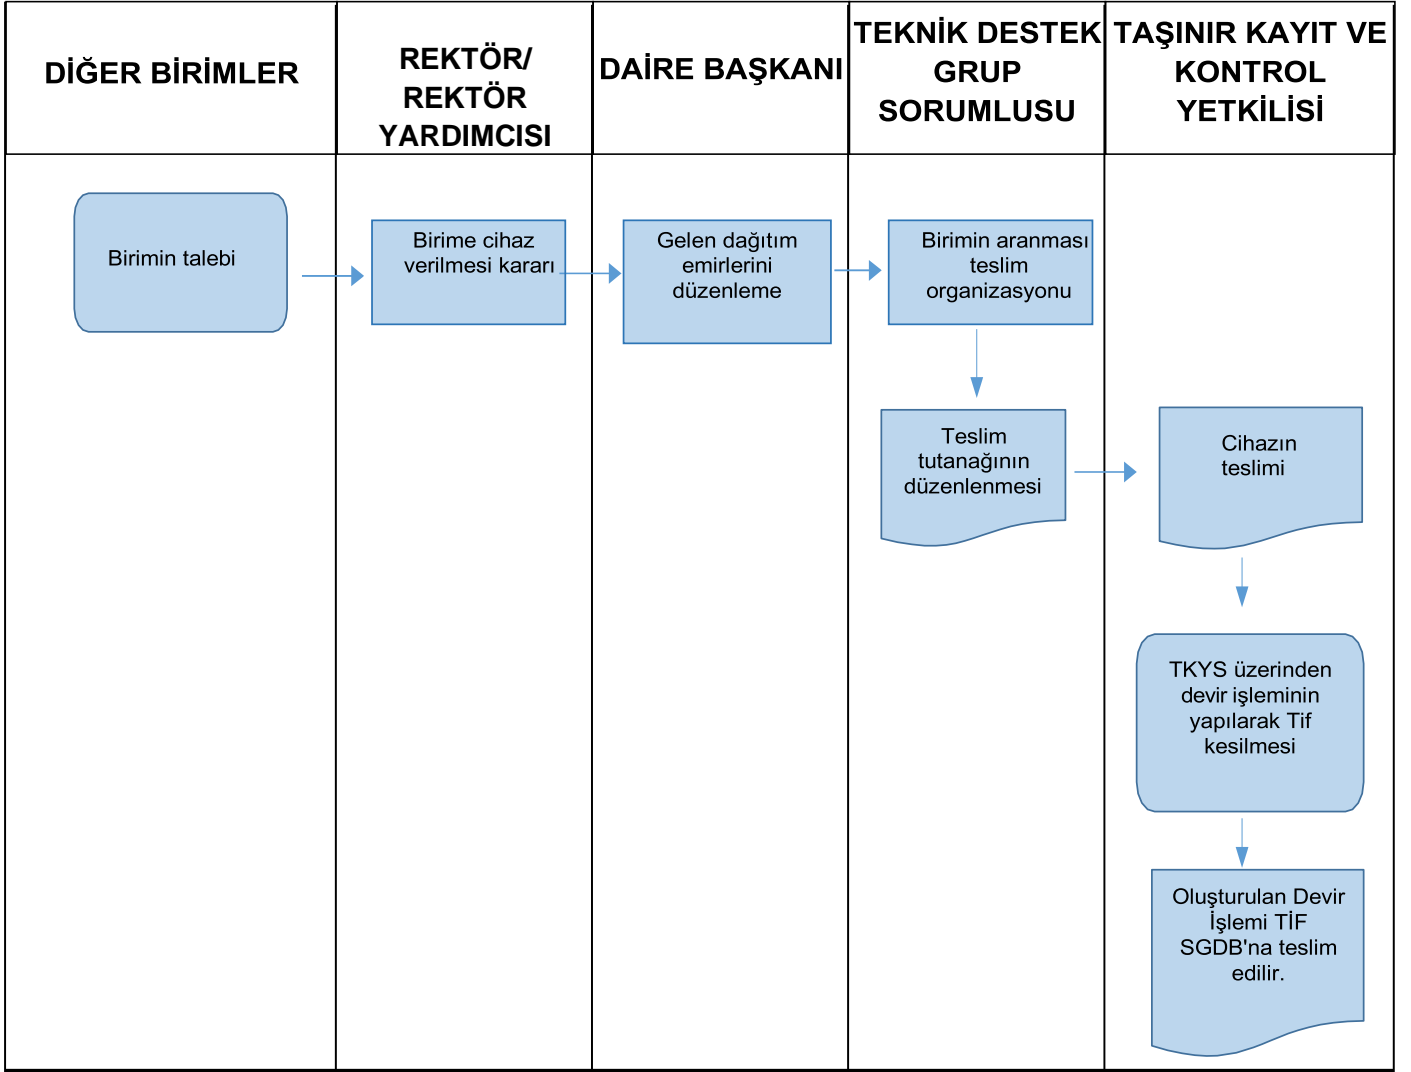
| DİĞER BİRİMLER | REKTÖR/ REKTÖR YARDIMCISI | DAİRE BAŞKANI | TEKNİK DESTEK GRUP SORUMLUSU | TAŞINIR KAYIT VE KONTROL YETKİLİSİ |
|---|---|---|---|---|

Birimin talebi

Birime cihaz verilmesi kararı

Gelen dağıtım emirlerini düzenleme

Birimin aranması teslim organizasyonu

Teslim tutanağının düzenlenmesi

Cihazın teslimi

TKYS üzerinden devir işleminin yapılarak Tif kesilmesi

Oluşturulan Devir İşlemi TİF SGDB'na teslim edilir.